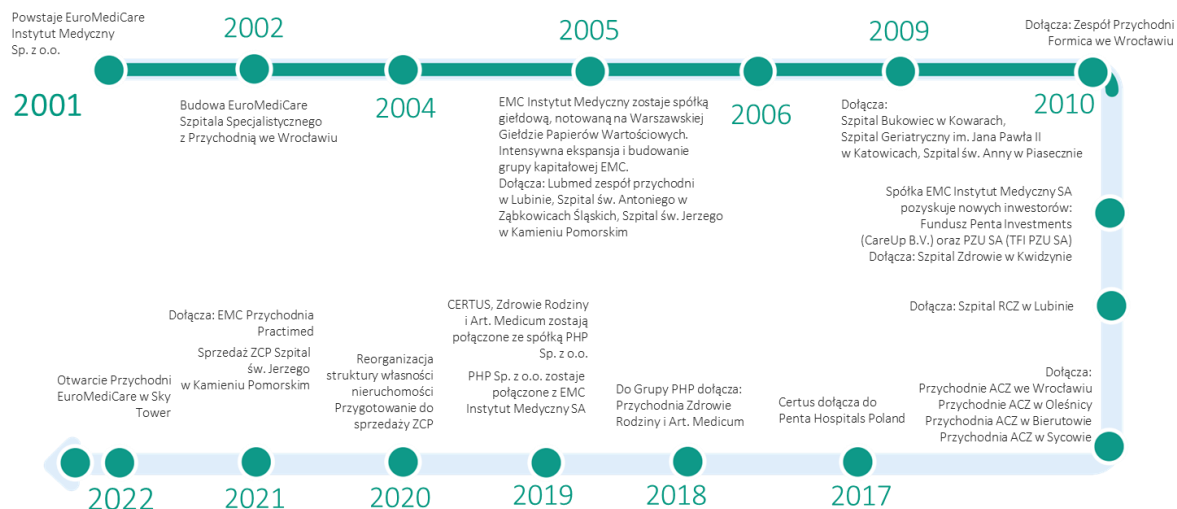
Powstaje EuroMediCare Instytut Medyczny Sp. z o.o.

2001

2002

Budowa EuroMediCare Szpitala Specjalistycznego z Przychodnią we Wrocławiu

2004

2005

EMC Instytut Medyczny zostaje spółką giełdową, notowaną na Warszawskiej Giełdzie Papierów Wartościowych. Intensywna ekspansja i budowanie grupy kapitałowej EMC. Dołącza: Lubmed zespół przychodni w Lubinie, Szpital św. Antoniego w Ząbkowicach Śląskich, Szpital św. Jerzego w Kamieniu Pomorskim

2006

2009

Dołącza: Szpital Bukowiec w Kowarach, Szpital Geriatryczny im. Jana Pawła II w Katowicach, Szpital św. Anny w Piasecznie

Dołącza: Zespół Przychodni Formica we Wrocławiu

2010

Spółka EMC Instytut Medyczny SA pozyskuje nowych inwestorów: Fundusz Penta Investments (CareUp B.V.) oraz PZU SA (TFI PZU SA) Dołącza: Szpital Zdrowie w Kwidzynie

Dołącza: Szpital RCZ w Lubinie

Dołącza: Przychodnie ACZ we Wrocławiu Przychodnie ACZ w Oleśnicy Przychodnia ACZ w Bierutowie Przychodnia ACZ w Sycowie

Certus dołącza do Penta Hospitals Poland

2017

Do Grupy PHP dołącza: Przychodnia Zdrowie Rodziny i Art. Medicum

2018

CERTUS, Zdrowie Rodziny i Art. Medicum zostają połączone ze spółką PHP Sp. z o.o.

PHP Sp. z o.o. zostaje połączone z EMC Instytut Medyczny SA

2019

Reorganizacja struktury własności nieruchomości Przygotowanie do sprzedaży ZCP

2020

Dołącza: EMC Przychodnia Practimed

Sprzedaż ZCP Szpital św. Jerzego w Kamieniu Pomorskim

2021

Otwarcie Przychodni EuroMediCare w Sky Tower

2022